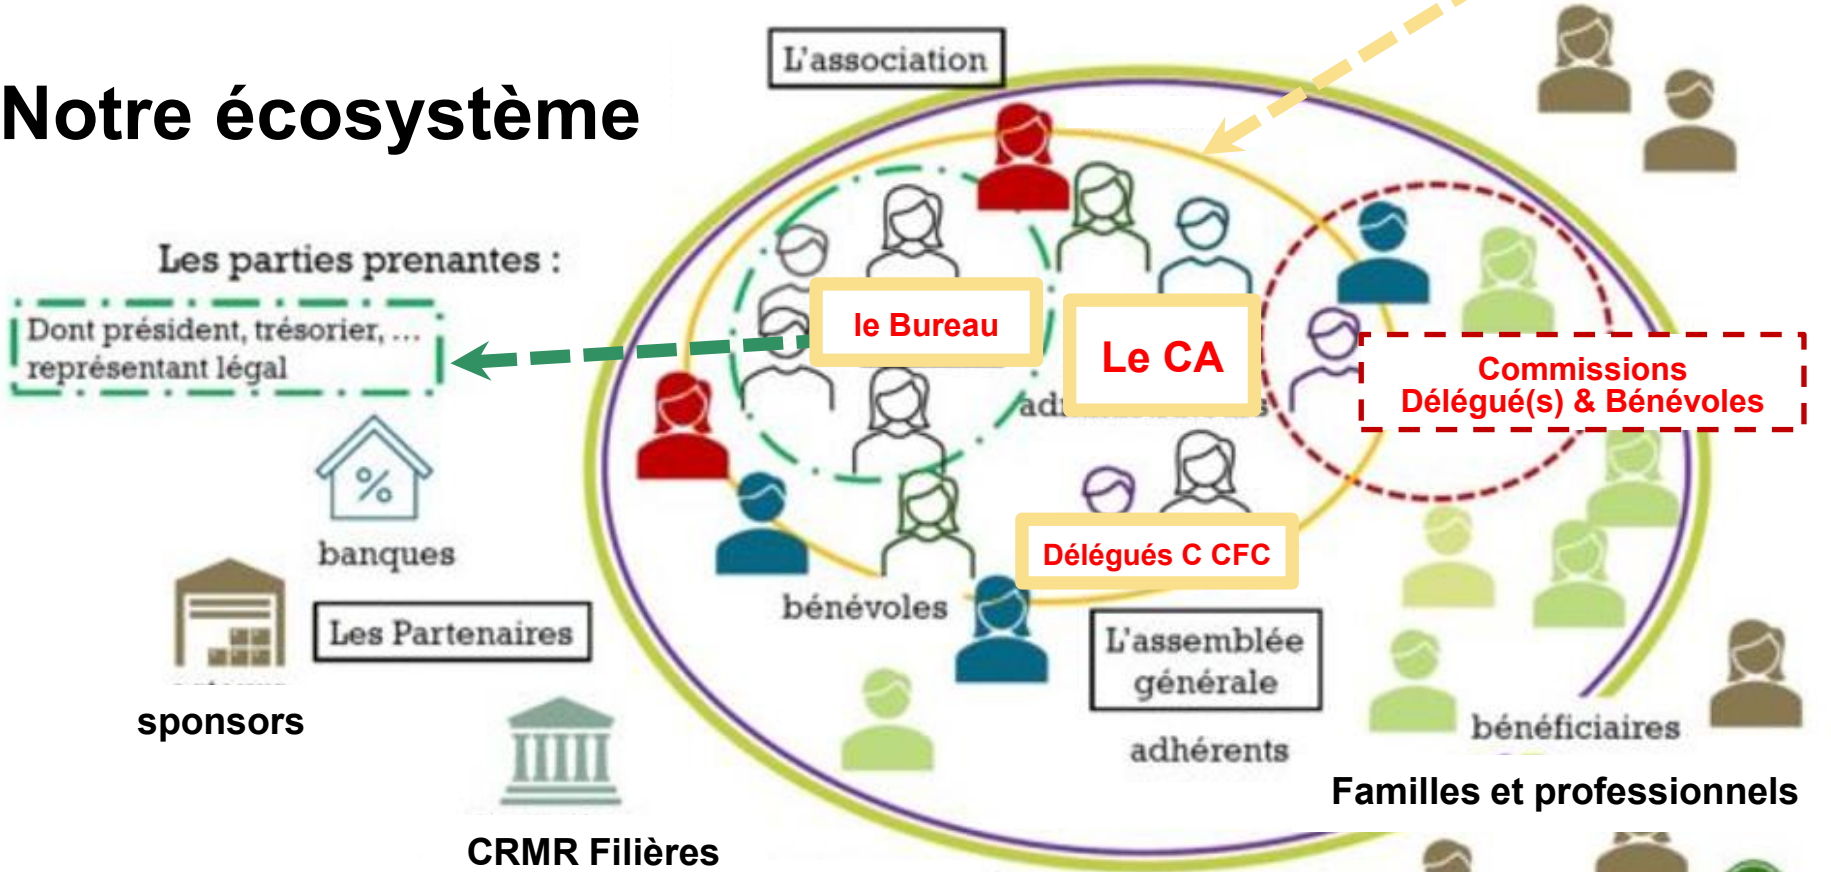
Notre écosystème

L'association

Les parties prenantes :

Dont président, trésorier, ... représentant légal

le Bureau

Le CA

adh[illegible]s

Commissions
Délégué(s) & Bénévoles

banques

Délégués C CFC

bénévoles

Les Partenaires

sponsors

L'assemblée générale

adhérents

bénéficiaires

Familles et professionnels

CRMR Filières